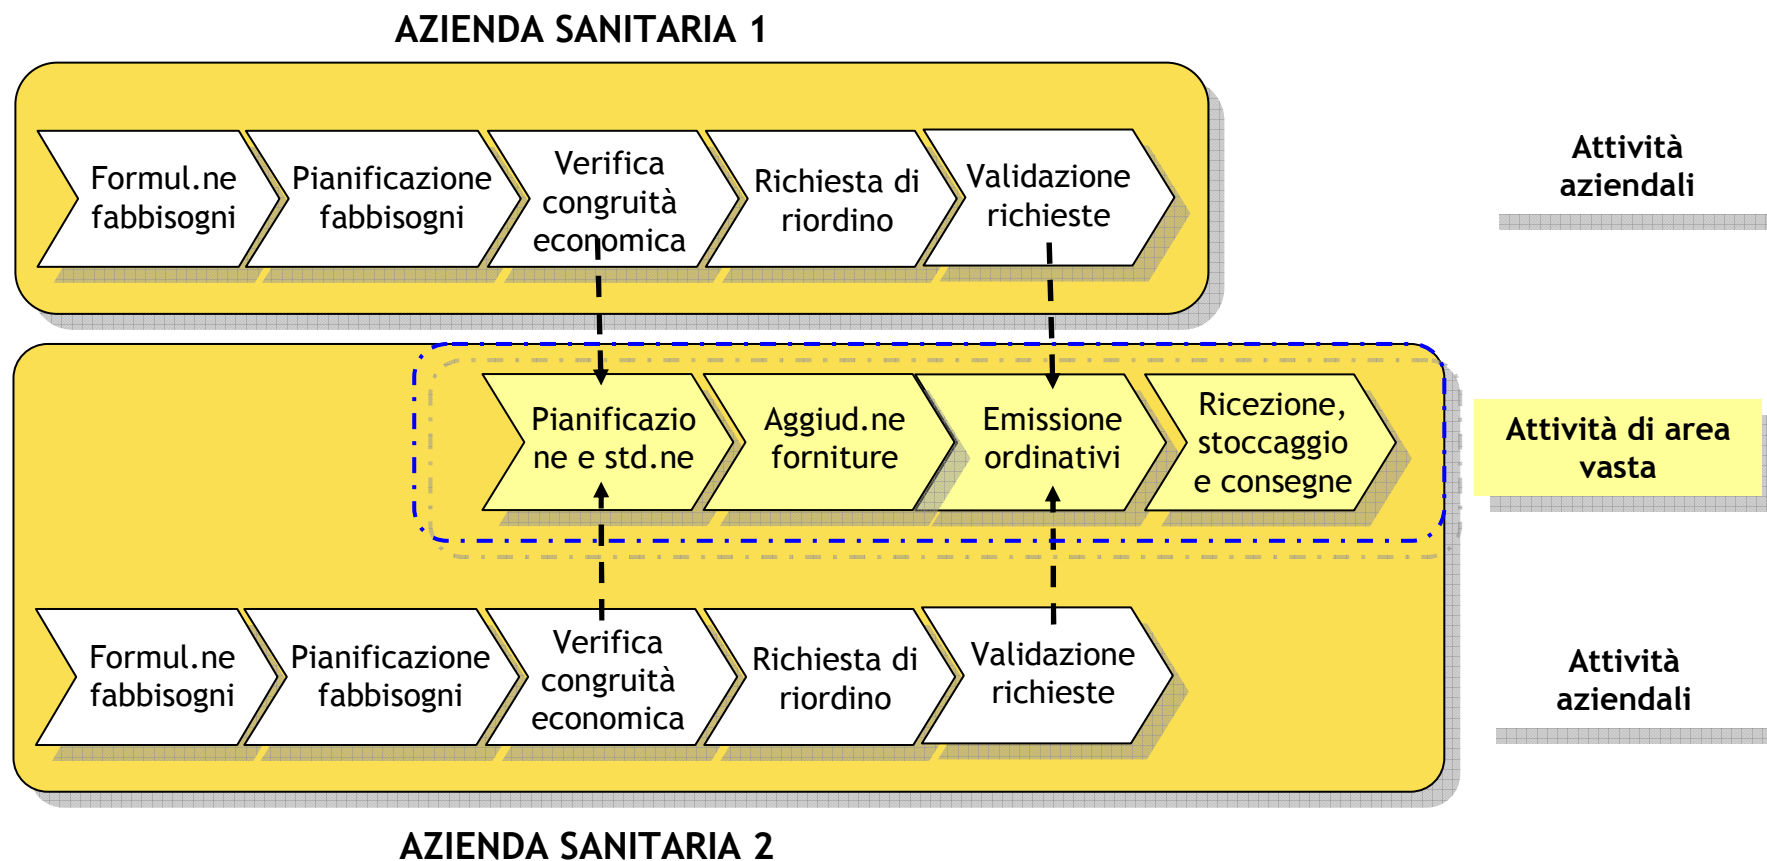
AZIENDA SANITARIA 1

Formul.ne fabbisogni

Pianificazione fabbisogni

Verifica congruità economica

Richiesta di riordino

Validazione richieste

Attività aziendali

Pianificazione e std.ne

Aggiud.ne forniture

Emissione ordinativi

Ricezione, stoccaggio e consegne

Attività di area vasta

Formul.ne fabbisogni

Pianificazione fabbisogni

Verifica congruità economica

Richiesta di riordino

Validazione richieste

Attività aziendali

AZIENDA SANITARIA 2